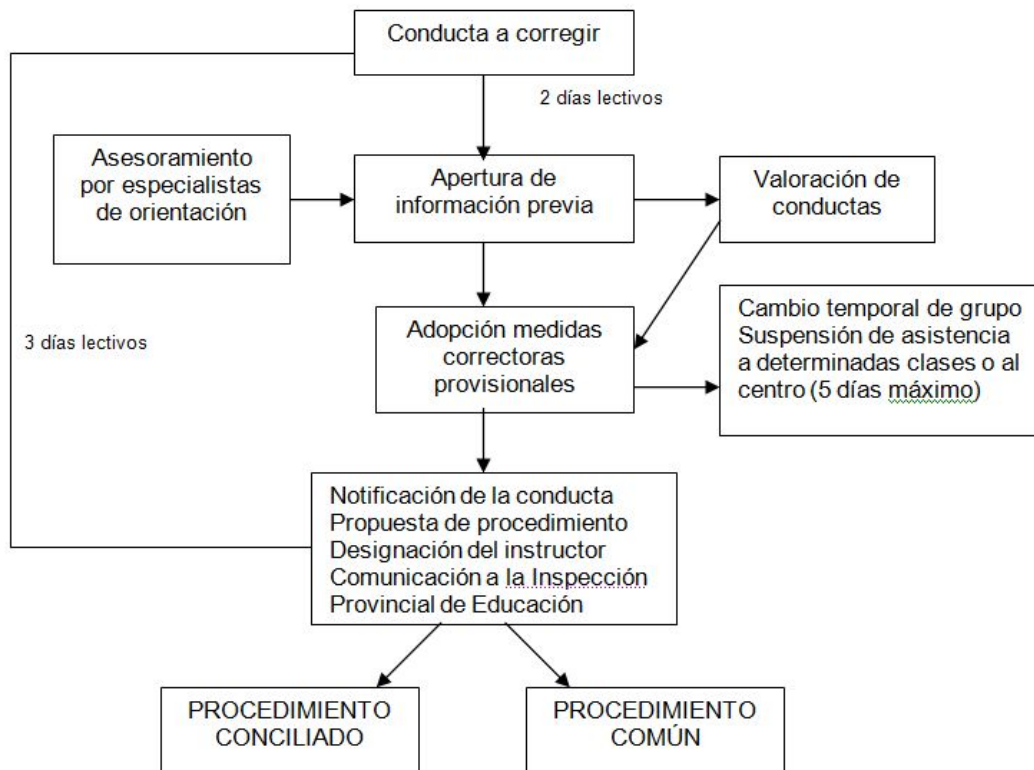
Conducta a corregir

2 días lectivos

Asesoramiento por especialistas de orientación

Apertura de información previa

Valoración de conductas

3 días lectivos

Adopción medidas correctoras provisionales

Cambio temporal de grupo
Suspensión de asistencia a determinadas clases o al centro (5 días máximo)

Notificación de la conducta
Propuesta de procedimiento
Designación del instructor
Comunicación a la Inspección Provincial de Educación

PROCEDIMIENTO CONCILIADO

PROCEDIMIENTO COMÚN